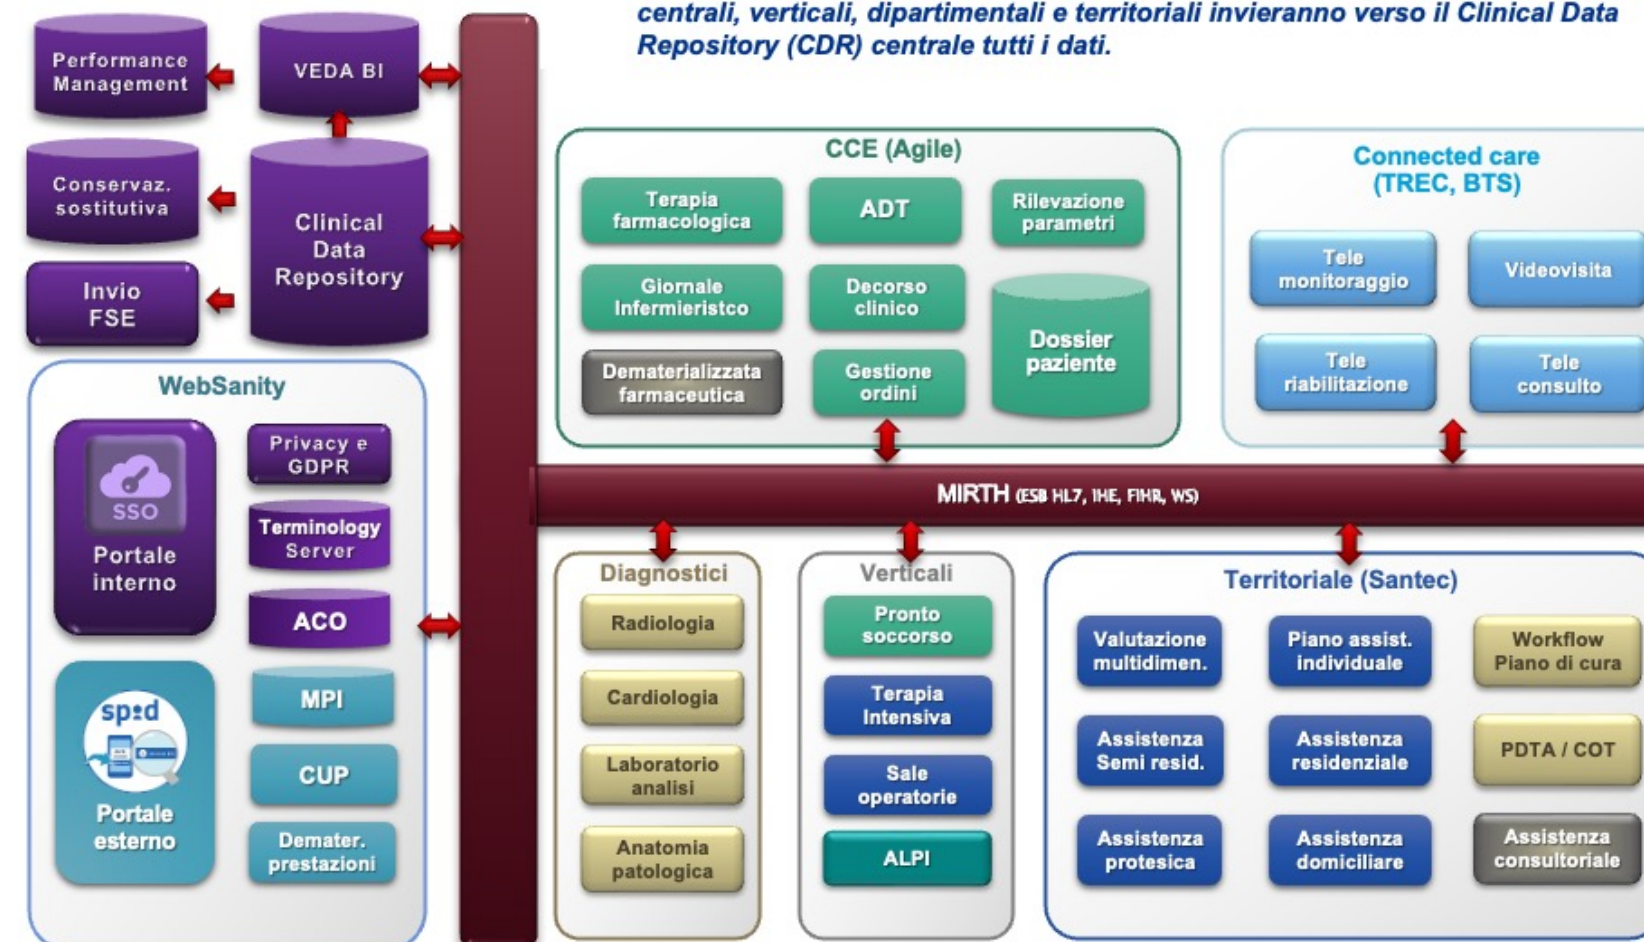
centrali, verticali, dipartimentali e territoriali invieranno verso il Clinical Data Repository (CDR) centrale tutti i dati.

Performance Management

VEDA BI

Conservaz. sostitutiva

Clinical Data Repository

Invio FSE

WebSanity

SSO

Portale interno

Privacy e GDPR

Terminology Server

ACO

sp:d

Portale esterno

MPI

CUP

Demater. prestazioni

CCE (Agile)

Terapia farmacologica

ADT

Rilevazione parametri

Giornale Infermieristco

Decorso clinico

Dossier paziente

Dematerializzata farmaceutica

Gestione ordini

Connected care (TREC, BTS)

Tele monitoraggio

Videovisita

Tele riabilitazione

Tele consulto

MIRTH (ESB HL7, IHE, FIHR, WS)

Diagnostici

Radiologia

Cardiologia

Laboratorio analisi

Anatomia patologica

Verticali

Pronto soccorso

Terapia Intensiva

Sale operatorie

ALPI

Territoriale (Santec)

Valutazione multidimen.

Piano assist. individuale

Workflow Piano di cura

Assistenza Semi resid.

Assistenza residenziale

PDTA / COT

Assistenza protesica

Assistenza domiciliare

Assistenza consultoriale